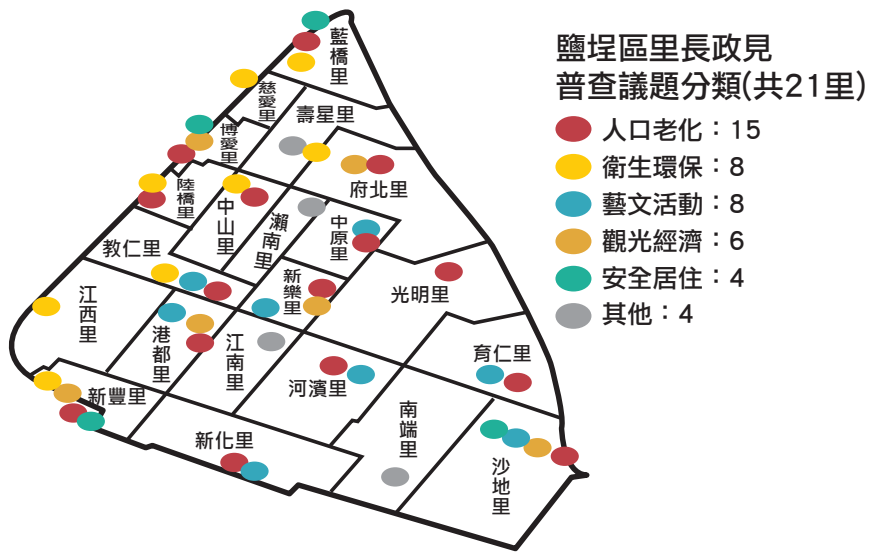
鹽埕區里長政見
普查議題分類(共21里)

人口老化：15
衛生環保：8
藝文活動：8
觀光經濟：6
安全居住：4
其他：4

藍橋里
慈愛里
壽星里
博愛里
府北里
陸橋里
中山里
瀨南里
中原里
教仁里
新樂里
光明里
江西里
港都里
江南里
育仁里
河濱里
新豐里
南端里
新化里
沙地里